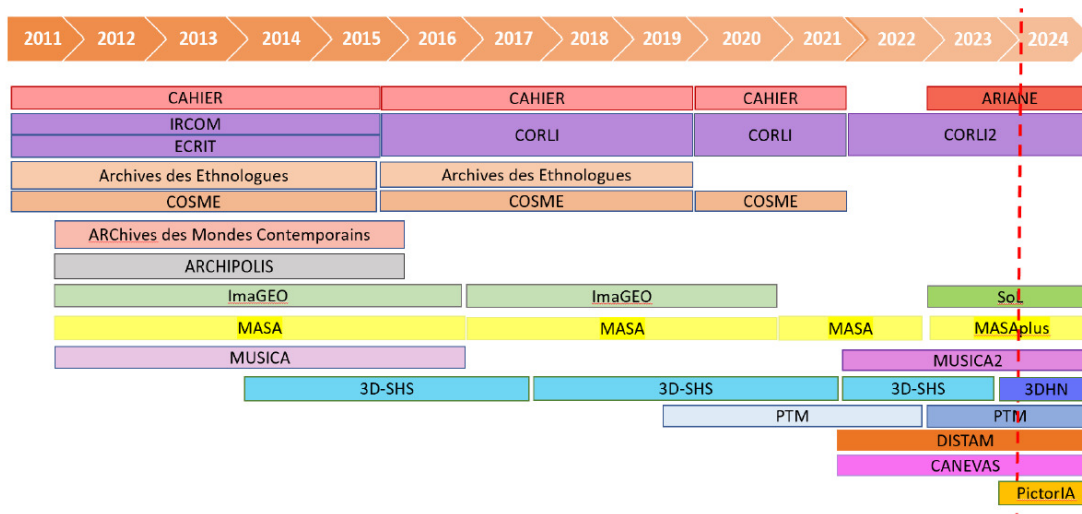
2011 2012 2013 2014 2015 2016 2017 2018 2019 2020 2021 2022 2023 2024

CAHIER
CAHIER
CAHIER
ARIANE
IRCOM
ECRIT
CORLI
CORLI
CORLI2
Archives des Ethnologues
Archives des Ethnologues
COSME
COSME
COSME
ARChives des Mondes Contemporains
ARCHIPOLIS
ImaGEO
ImaGEO
SoL
MASA
MASA
MASA
MASAplus
MUSICA
MUSICA2
3D-SHS
3D-SHS
3D-SHS
3DHN
PTM
PTM
DISTAM
CANEVAS
PictorIA